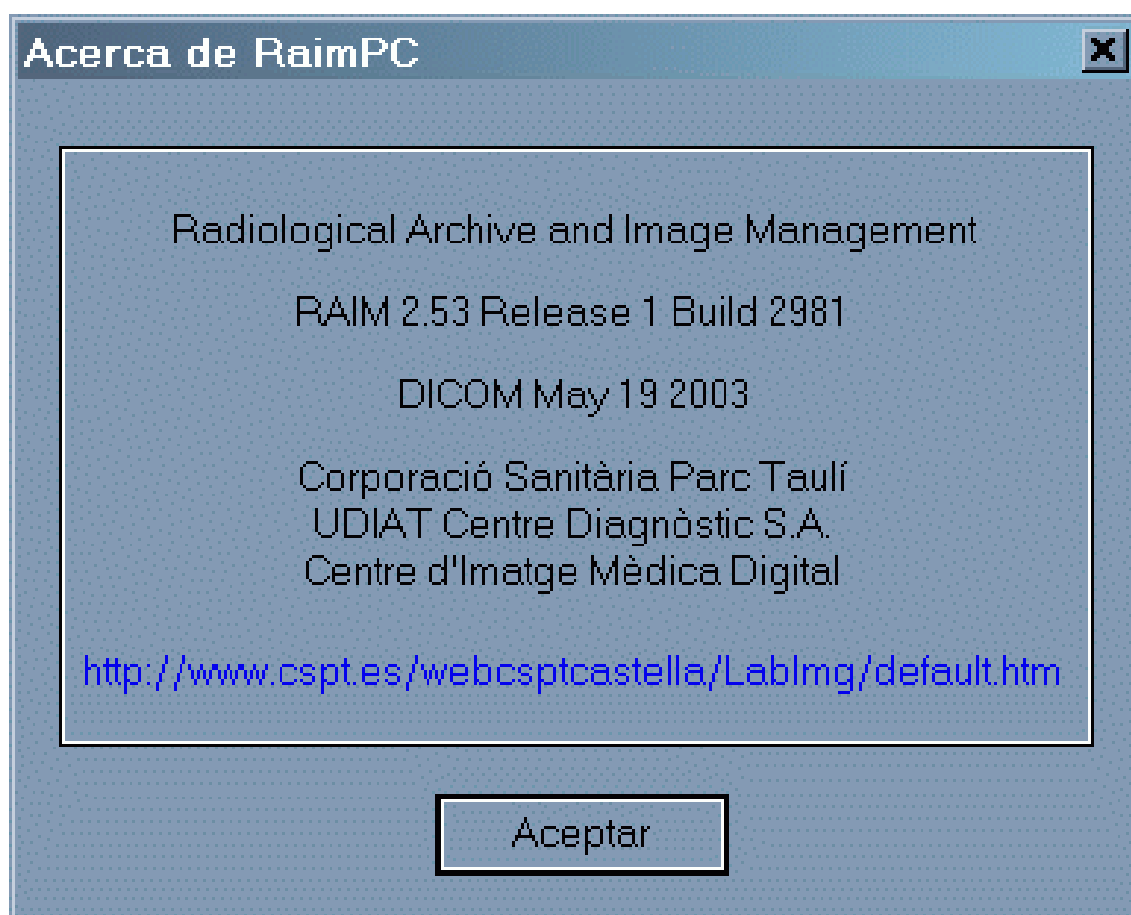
Acerca de RaimPC

X

Radiological Archive and Image Management

RAIM 2.53 Release 1 Build 2981

DICOM May 19 2003

Corporació Sanitària Parc Taulí
UDIAT Centre Diagnòstic S.A.
Centre d'Imatge Mèdica Digital

http://www.cspt.es/webcsptcastella/LabImg/default.htm

Aceptar